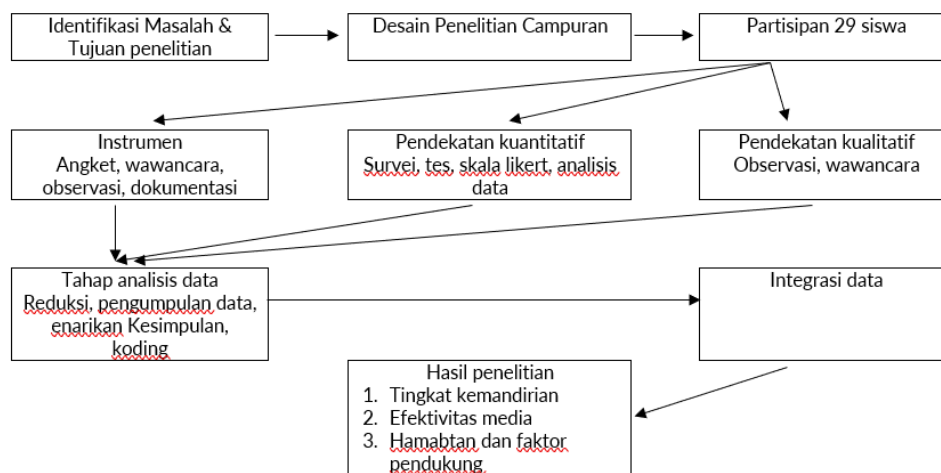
Identifikasi Masalah & Tujuan penelitian

Desain Penelitian Campuran

Partisipan 29 siswa

Instrumen
Angket, wawancara, observasi, dokumentasi

Pendekatan kuantitatif
Survei, tes, skala likert, analisis data

Pendekatan kualitatif
Observasi, wawancara

Tahap analisis data
Reduksi, pengumpulan data, enarikan Kesimpulan, koding

Integrasi data

Hasil penelitian
1. Tingkat kemandirian
2. Efektivitas media
3. Hamabtan dan faktor pendukung